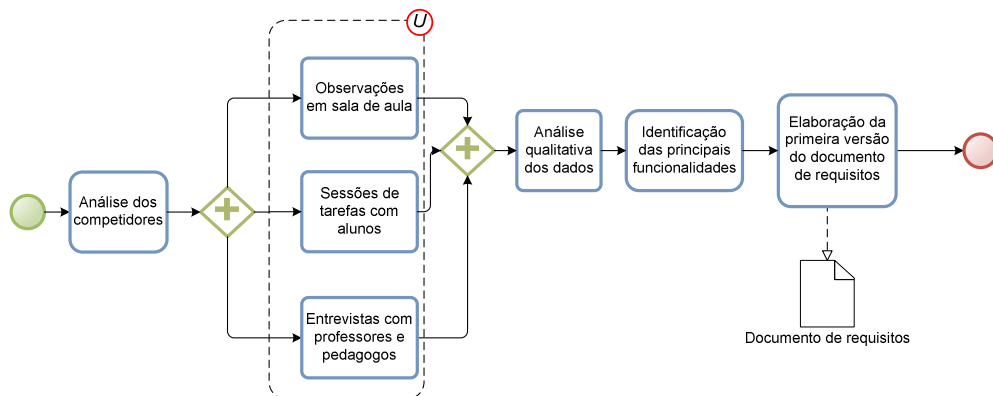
U

Análise dos competidores

Observações em sala de aula

Sessões de tarefas com alunos

Entrevistas com professores e pedagogos

Análise qualitativa dos dados

Identificação das principais funcionalidades

Elaboração da primeira versão do documento de requisitos

Documento de requisitos